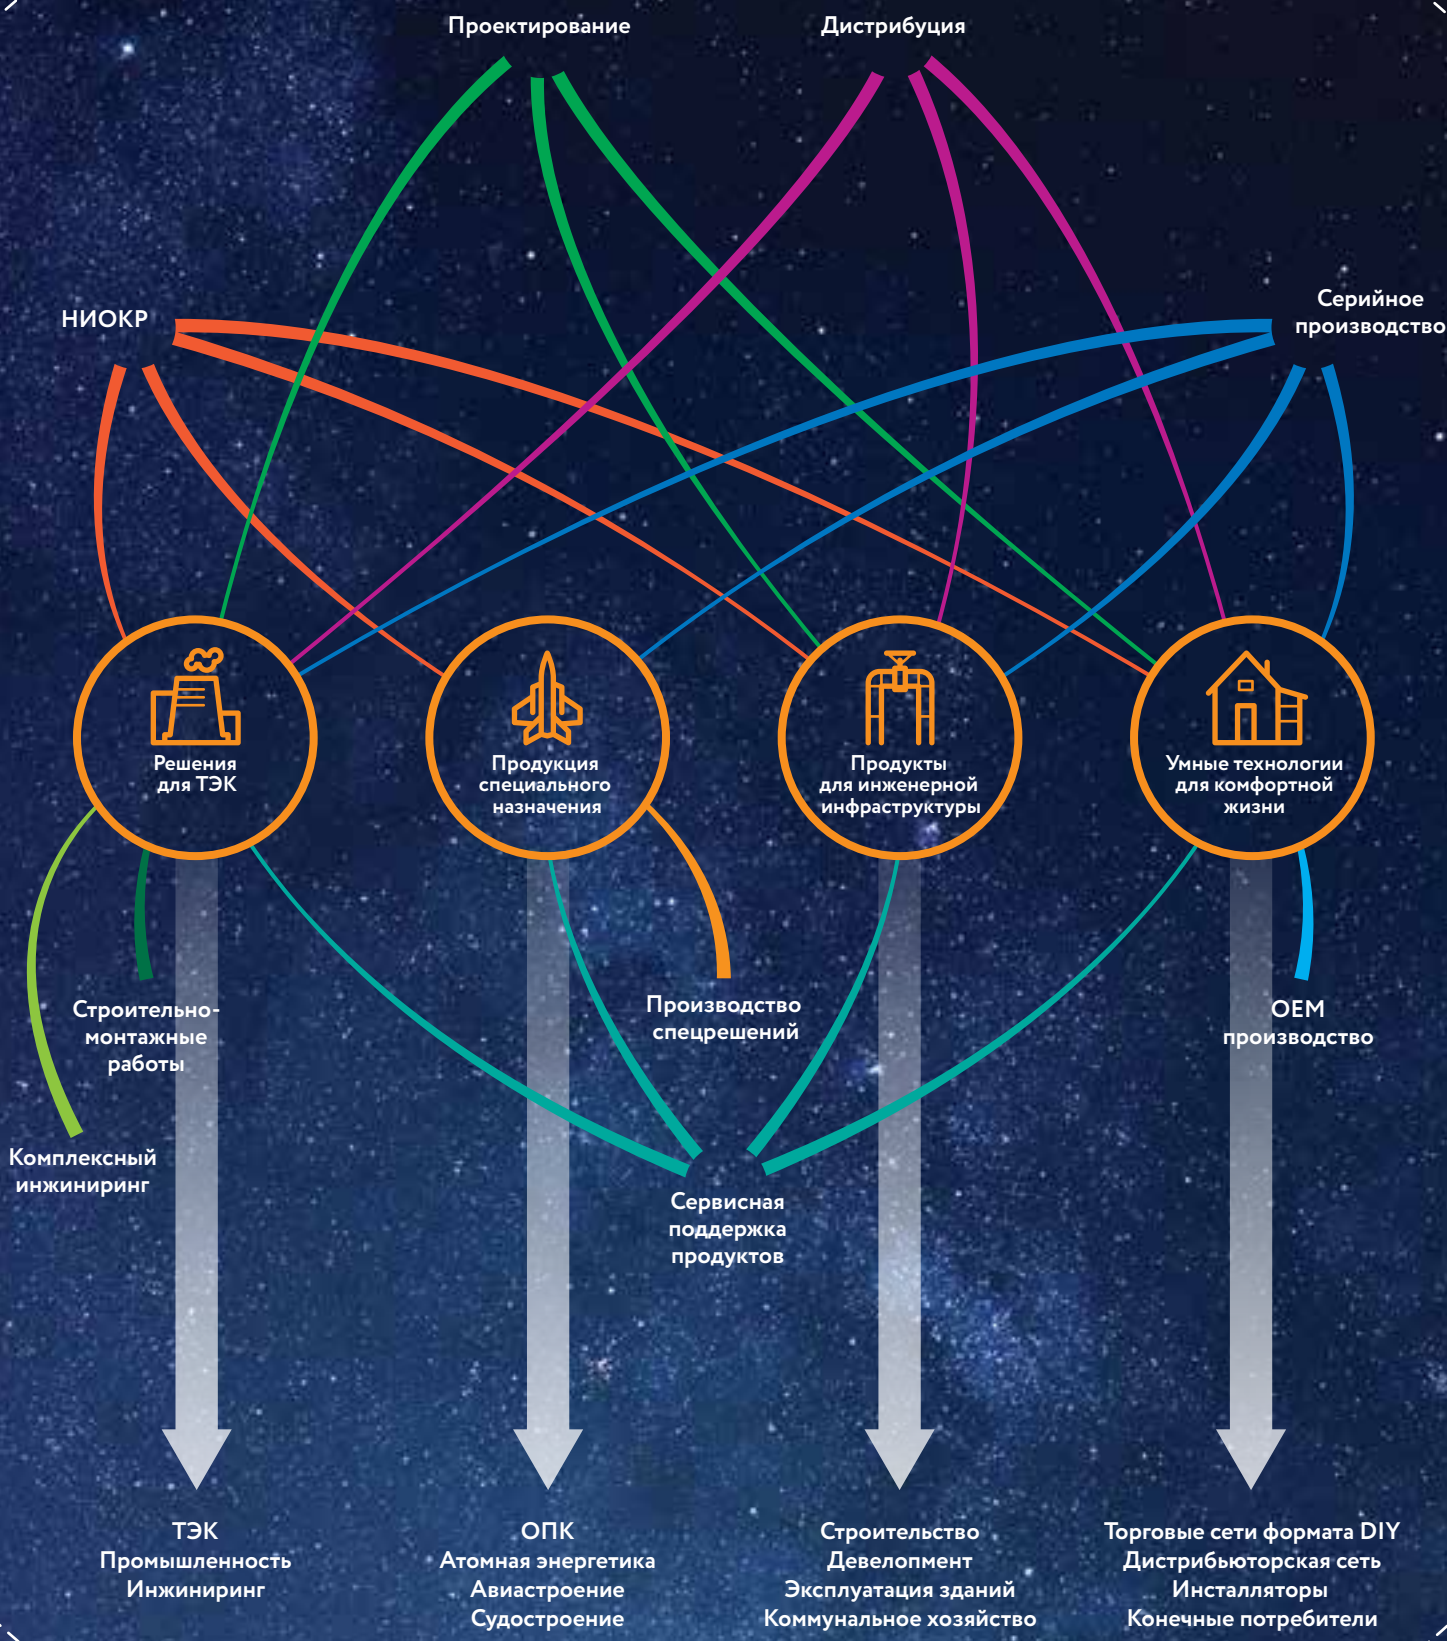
Проектирование

Дистрибуция

НИОКР

Серийное производство

Решения для ТЭК

Продукция специального назначения

Продукты для инженерной инфраструктуры

Умные технологии для комфортной жизни

Строительно-монтажные работы

Производство спецрешений

OEM производство

Комплексный инжиниринг

Сервисная поддержка продуктов

ТЭК
Промышленность
Инжиниринг

ОПК
Атомная энергетика
Авиастроение
Судостроение

Строительство
Девелопмент
Эксплуатация зданий
Коммунальное хозяйство

Торговые сети формата DIY
Дистрибьюторская сеть
Инсталляторы
Конечные потребители